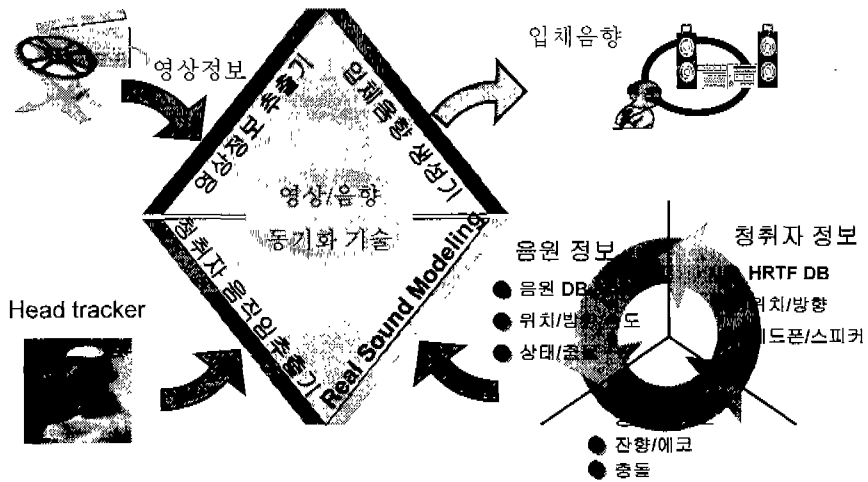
영상정보

입체음향

영상정보 추출기

입체음향 생성기

영상/음향

동기화 기술

청취자 움직임 추출기

Real Sound Modeling

Head tracker

음원 정보

음원 DB

위치/방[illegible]도

상태/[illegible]

청취자 정보

HRTF DB

위치/방향

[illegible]드폰/스피커

잔향/에코

충돌